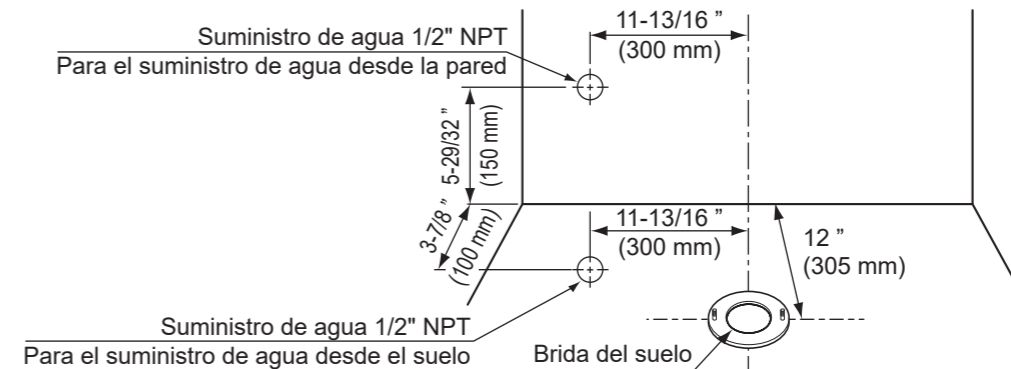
Suministro de agua 1/2" NPT
Para el suministro de agua desde la pared

11-13/16 "
(300 mm)

5-29/32 "
(150 mm)

3-7/8 "
(100 mm)

11-13/16 "
(300 mm)

12 "
(305 mm)

Suministro de agua 1/2" NPT
Para el suministro de agua desde el suelo

Brida del suelo